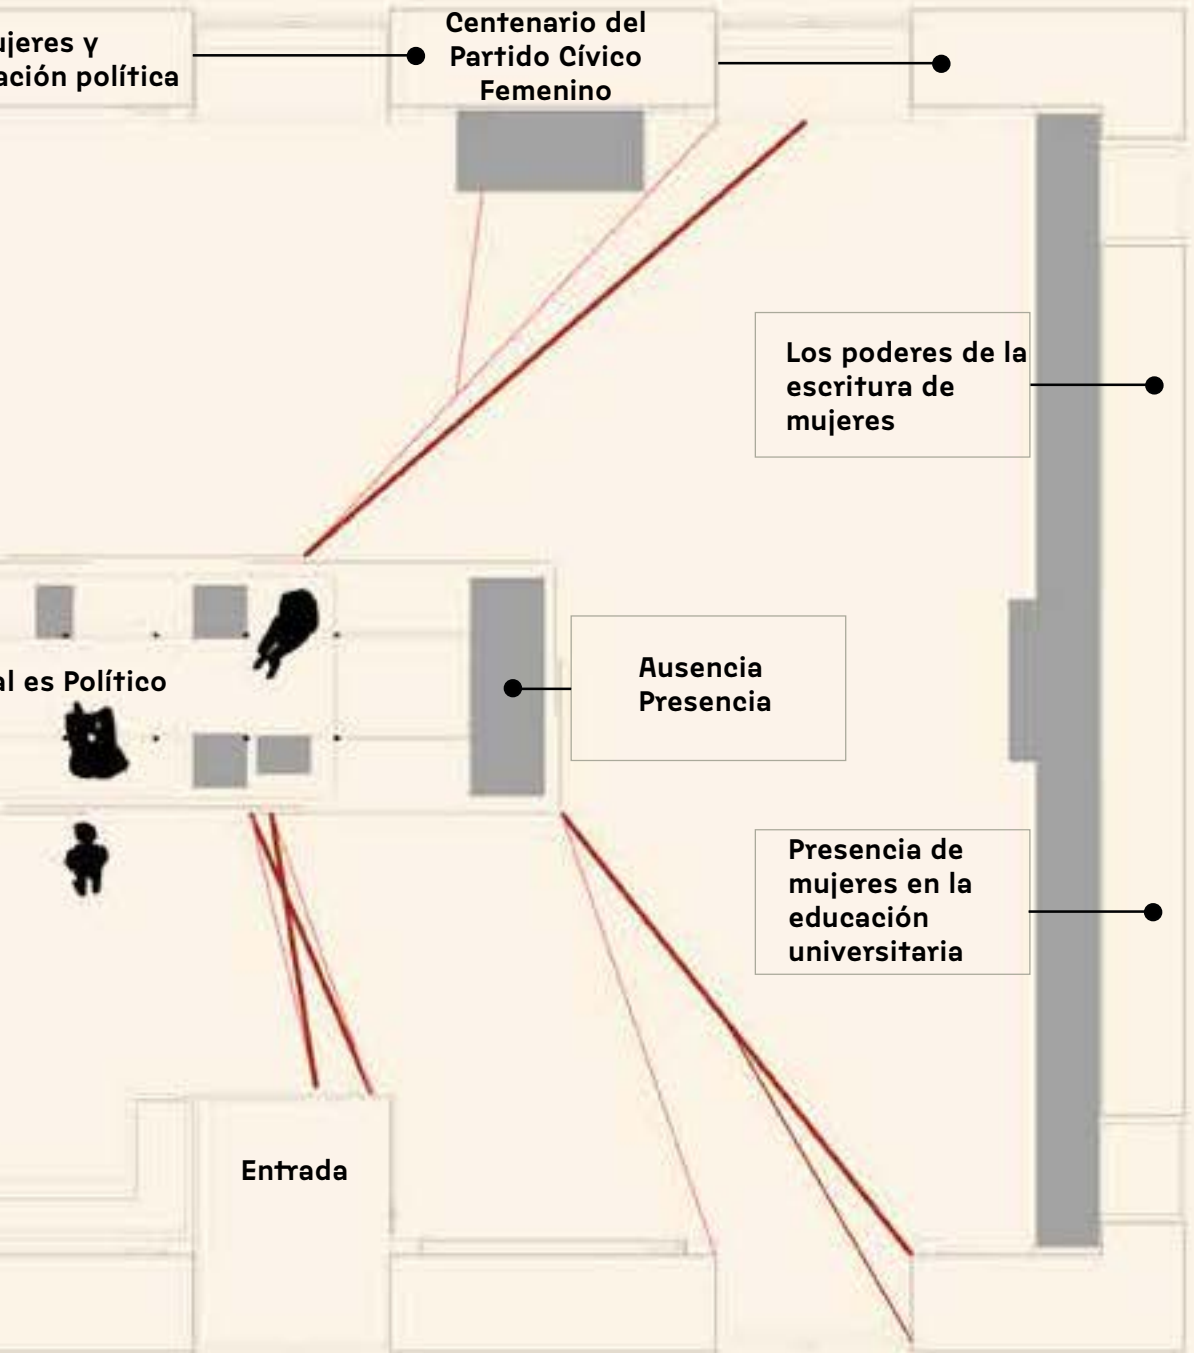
ujeres y
ación política

Centenario del Partido Cívico Femenino

Los poderes de la escritura de mujeres

al es Político

Ausencia
Presencia

Presencia de mujeres en la educación universitaria

Entrada